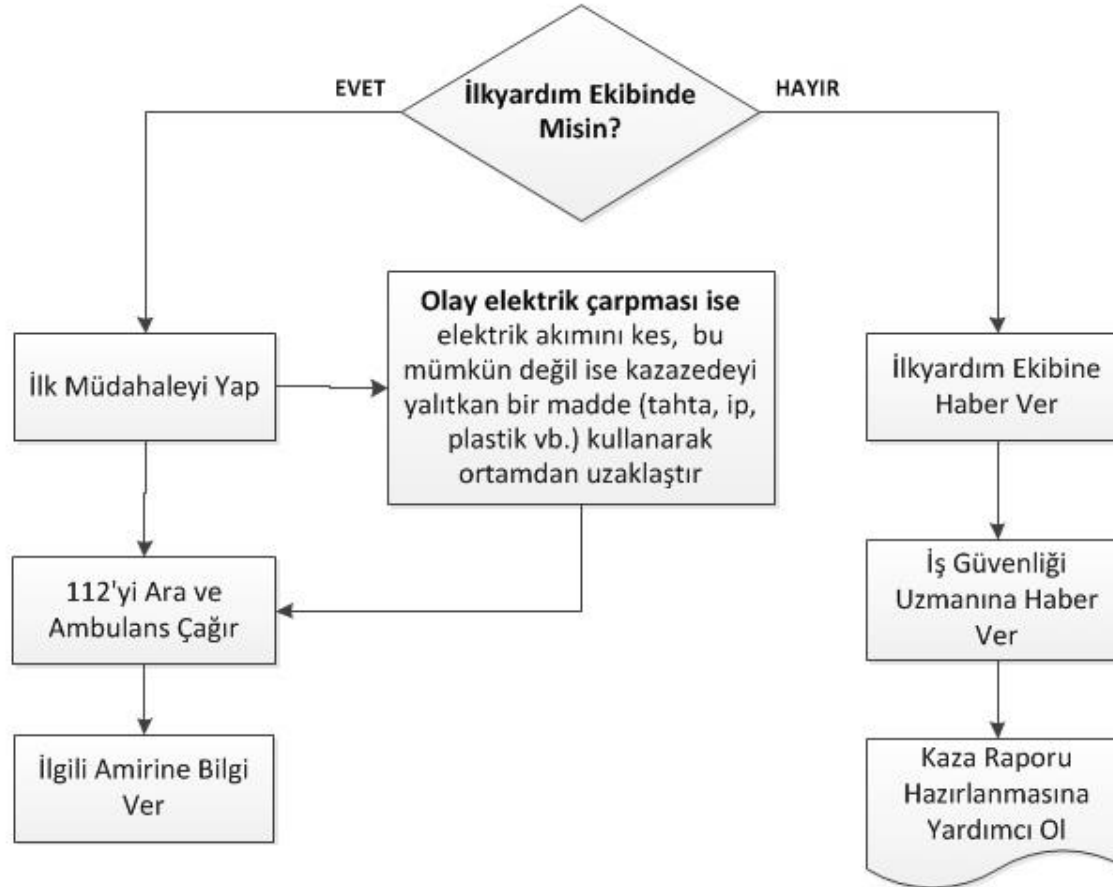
EVET

İlkyardım Ekibinde Misin?

HAYIR

İlk Müdahaleyi Yap

Olay elektrik çarpması ise elektrik akımını kes, bu mümkün değil ise kazazedeyi yalıtkan bir madde (tahta, ip, plastik vb.) kullanarak ortamdan uzaklaştır

112'yi Ara ve Ambulans Çağır

İlgili Amirine Bilgi Ver

İlkyardım Ekibine Haber Ver

İş Güvenliği Uzmanına Haber Ver

Kaza Raporu Hazırlanmasına Yardımcı Ol